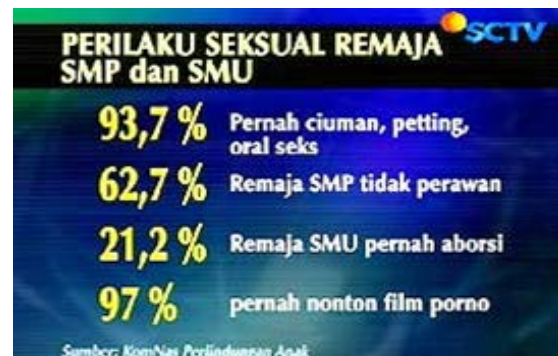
SCTV

PERILAKU SEKSUAL REMAJA SMP dan SMU

93,7 % Pernah ciuman, petting, oral seks

62,7 % Remaja SMP tidak perawan

21,2 % Remaja SMU pernah aborsi

97 % pernah nonton film porno

Sumber: KomNas Perlindungan Anak